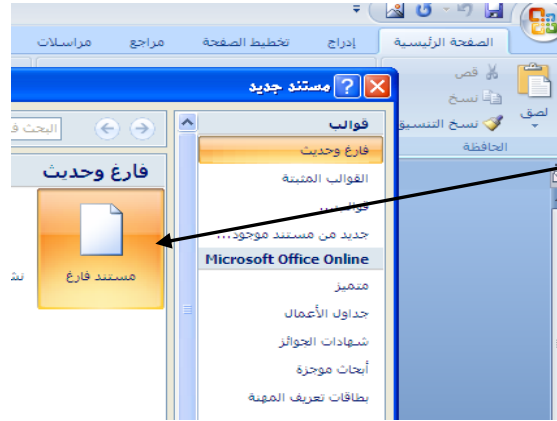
الصفحة الرئيسية إدراج تخطيط الصفحة مراجع مراسلات

لصق
قص
نسخ
نسخ التنسيق
الحافظة

مستند جديد

قوالب
فارغ وحديث
القوالب المثبتة
قوالبي...
جديد من مستند موجود...
Microsoft Office Online
متميز
جداول الأعمال
شهادات الجوائز
أبحاث موجزة
بطاقات تعريف المهنة

البحث في

فارغ وحديث

مستند فارغ